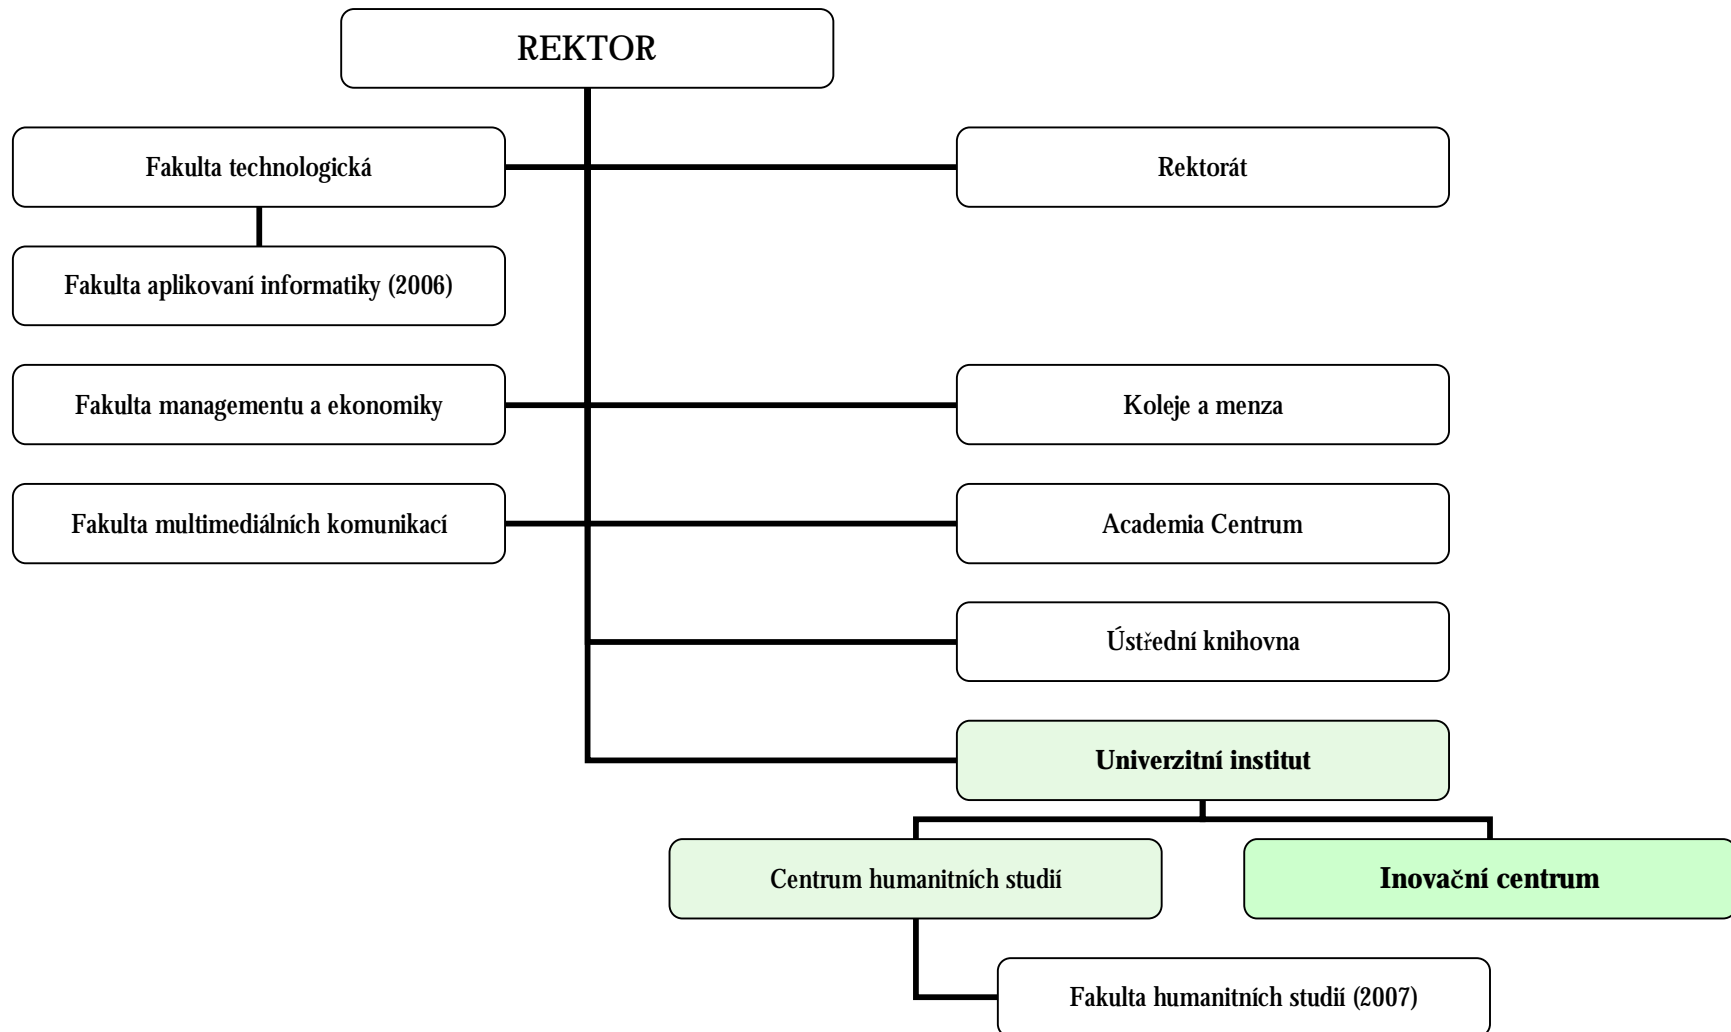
REKTOR

Fakulta technologická

Fakulta aplikovaní informatiky (2006)

Fakulta managementu a ekonomiky

Fakulta multimediálních komunikací

Rektorát

Koleje a menza

Academia Centrum

Ústřední knihovna

Univerzitní institut

Centrum humanitních studií

Inovační centrum

Fakulta humanitních studií (2007)